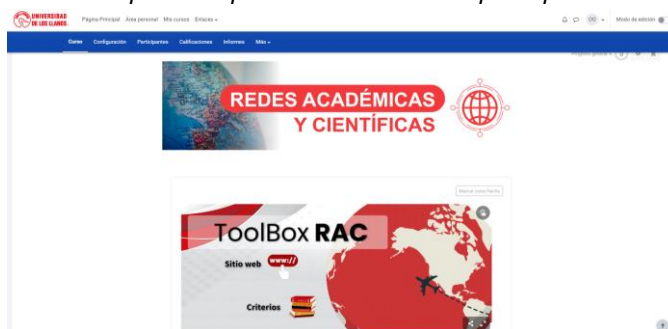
UNIVERSIDAD DE LOS LLANOS

Página Principal Área personal Mis cursos Enlaces

OG Modo de edición

Curso Configuración Participantes Calificaciones Informes Más

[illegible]

REDES ACADÉMICAS Y CIENTÍFICAS

Marcar como hecho

ToolBox RAC

Sitio web www://

Criterios